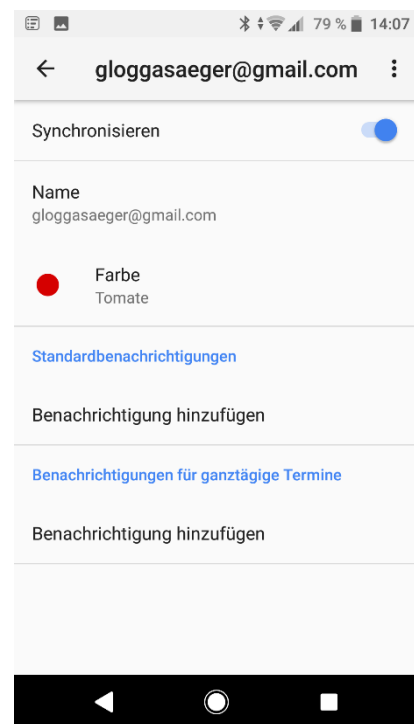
79 % 14:07

gloggasaeger@gmail.com

Synchronisieren

Name
gloggasaeger@gmail.com

Farbe
Tomate

Standardbenachrichtigungen

Benachrichtigung hinzufügen

Benachrichtigungen für ganztägige Termine

Benachrichtigung hinzufügen